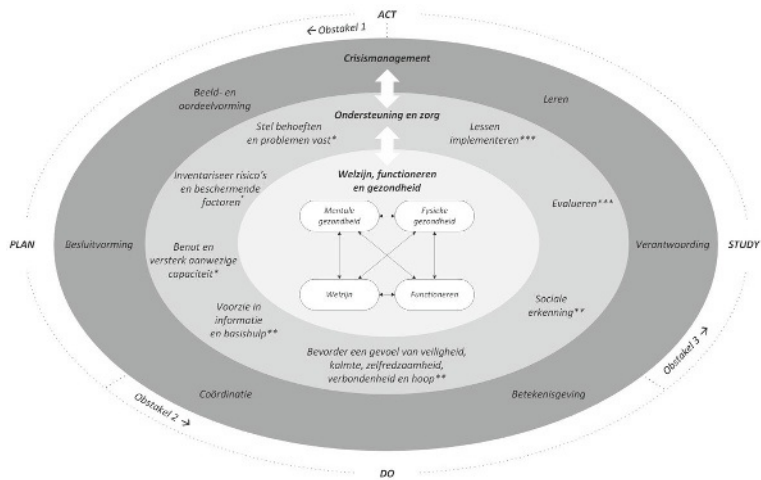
ACT

← Obstakel 1

Crisismanagement

Beeld- en oordeelvorming

Leren

Ondersteuning en zorg

Stel behoeften en problemen vast*

Lessen implementeren***

Inventariseer risico's en beschermende factoren*

Welzijn, functioneren en gezondheid

Mentale gezondheid

Fysieke gezondheid

Evalueren***

PLAN

Besluitvorming

Benut en versterk aanwezige capaciteit*

Verantwoording

STUDY

Welzijn

Functioneren

Voorzie in informatie en basishulp**

Sociale erkenning**

Obstakel 3 →

Bevorder een gevoel van veiligheid, kalmte, zelfredzaamheid, verbondenheid en hoop**

Coördinatie

Betekenisgeving

Obstakel 2 →

DO